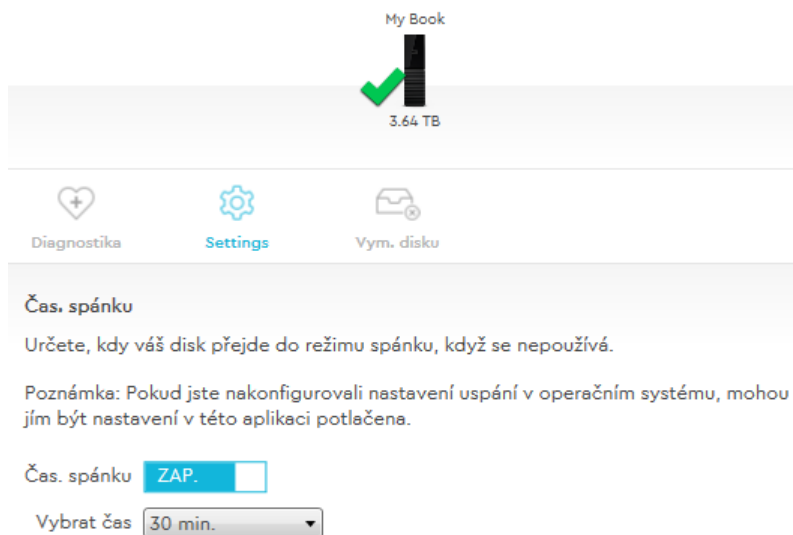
My Book

3.64 TB

Diagnostika

Settings

Vym. disku

Čas. spánku

Určete, kdy váš disk přejde do režimu spánku, když se nepoužívá.

Poznámka: Pokud jste nakonfigurovali nastavení uspání v operačním systému, mohou jím být nastavení v této aplikaci potlačena.

Čas. spánku ZAP.

Vybrat čas 30 min.